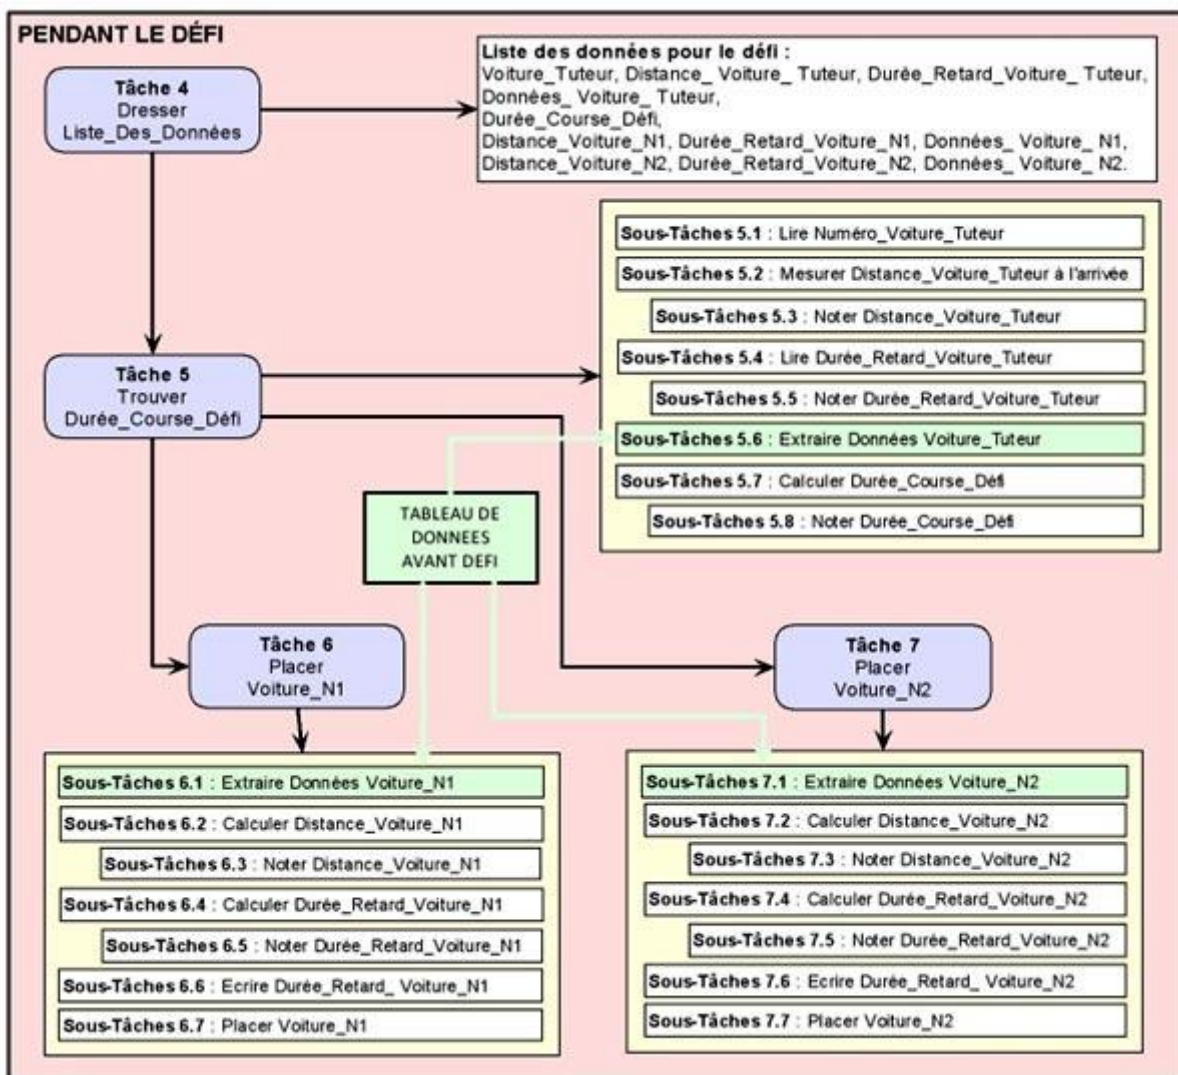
PENDANT LE DÉFI

Tâche 4
Dresser
Liste_Des_Données

Liste des données pour le défi :
Voiture_Tuteur, Distance_ Voiture_ Tuteur, Durée_Retard_Voiture_ Tuteur, Données_ Voiture_ Tuteur,
Durée_Course_Défi,
Distance_Voiture_N1, Durée_Retard_Voiture_N1, Données_ Voiture_ N1,
Distance_Voiture_N2, Durée_Retard_Voiture_N2, Données_ Voiture_ N2.

Sous-Tâches 5.1 : Lire Numéro_Voiture_Tuteur
Sous-Tâches 5.2 : Mesurer Distance_Voiture_Tuteur à l'arrivée
Sous-Tâches 5.3 : Noter Distance_Voiture_Tuteur
Sous-Tâches 5.4 : Lire Durée_Retard_Voiture_Tuteur
Sous-Tâches 5.5 : Noter Durée_Retard_Voiture_Tuteur
Sous-Tâches 5.6 : Extraire Données Voiture_Tuteur
Sous-Tâches 5.7 : Calculer Durée_Course_Défi
Sous-Tâches 5.8 : Noter Durée_Course_Défi

Tâche 5
Trouver
Durée_Course_Défi

TABLEAU DE DONNEES AVANT DEFI

Tâche 6
Placer
Voiture_N1

Tâche 7
Placer
Voiture_N2

Sous-Tâches 6.1 : Extraire Données Voiture_N1
Sous-Tâches 6.2 : Calculer Distance_Voiture_N1
Sous-Tâches 6.3 : Noter Distance_Voiture_N1
Sous-Tâches 6.4 : Calculer Durée_Retard_Voiture_N1
Sous-Tâches 6.5 : Noter Durée_Retard_Voiture_N1
Sous-Tâches 6.6 : Ecrire Durée_Retard_ Voiture_N1
Sous-Tâches 6.7 : Placer Voiture_N1

Sous-Tâches 7.1 : Extraire Données Voiture_N2
Sous-Tâches 7.2 : Calculer Distance_Voiture_N2
Sous-Tâches 7.3 : Noter Distance_Voiture_N2
Sous-Tâches 7.4 : Calculer Durée_Retard_Voiture_N2
Sous-Tâches 7.5 : Noter Durée_Retard_Voiture_N2
Sous-Tâches 7.6 : Ecrire Durée_Retard_ Voiture_N2
Sous-Tâches 7.7 : Placer Voiture_N2